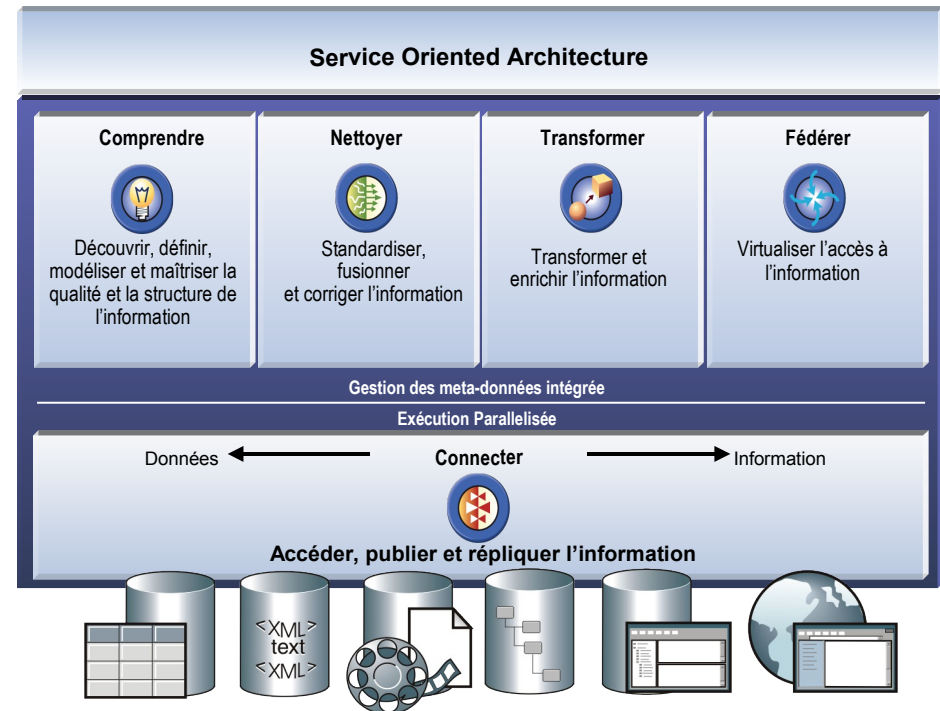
Service Oriented Architecture

Comprendre

Découvrir, définir, modéliser et maîtriser la qualité et la structure de l'information

Nettoyer

Standardiser, fusionner et corriger l'information

Transformer

Transformer et enrichir l'information

Fédérer

Virtualiser l'accès à l'information

Gestion des meta-données intégrée

Exécution Parallelisée

Données

Connecter

Information

Accéder, publier et répliquer l'information

<XML>
text
<XML>